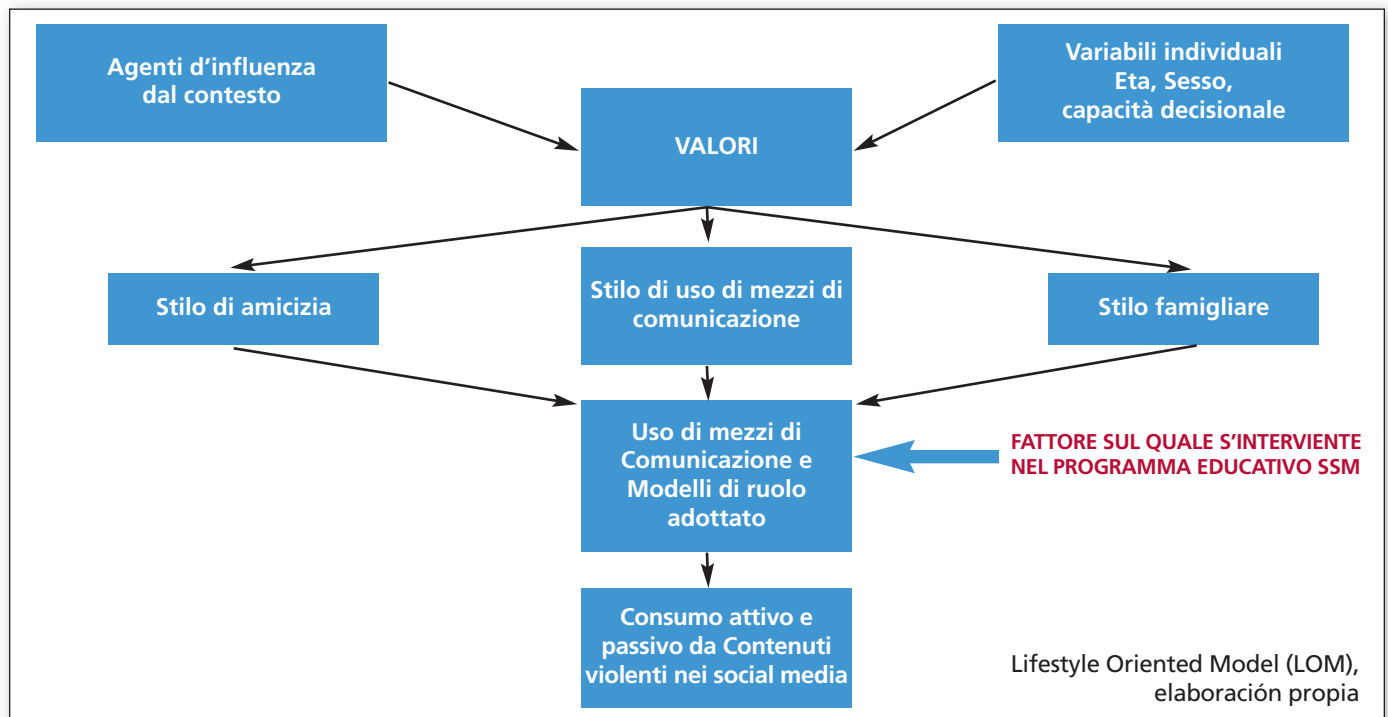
Agenti d'influenza dal contesto

Variabili individuali
Eta, Sesso,
capacità decisionale

VALORI

Stilo di amicizia

Stilo di uso di mezzi di comunicazione

Stilo famigliare

Uso di mezzi di Comunicazione e Modelli di ruolo adottato

FATTORE SUL QUALE S'INTERVIENTE NEL PROGRAMMA EDUCATIVO SSM

Consumo attivo e passivo da Contenuti violenti nei social media

Lifestyle Oriented Model (LOM), elaboración propia